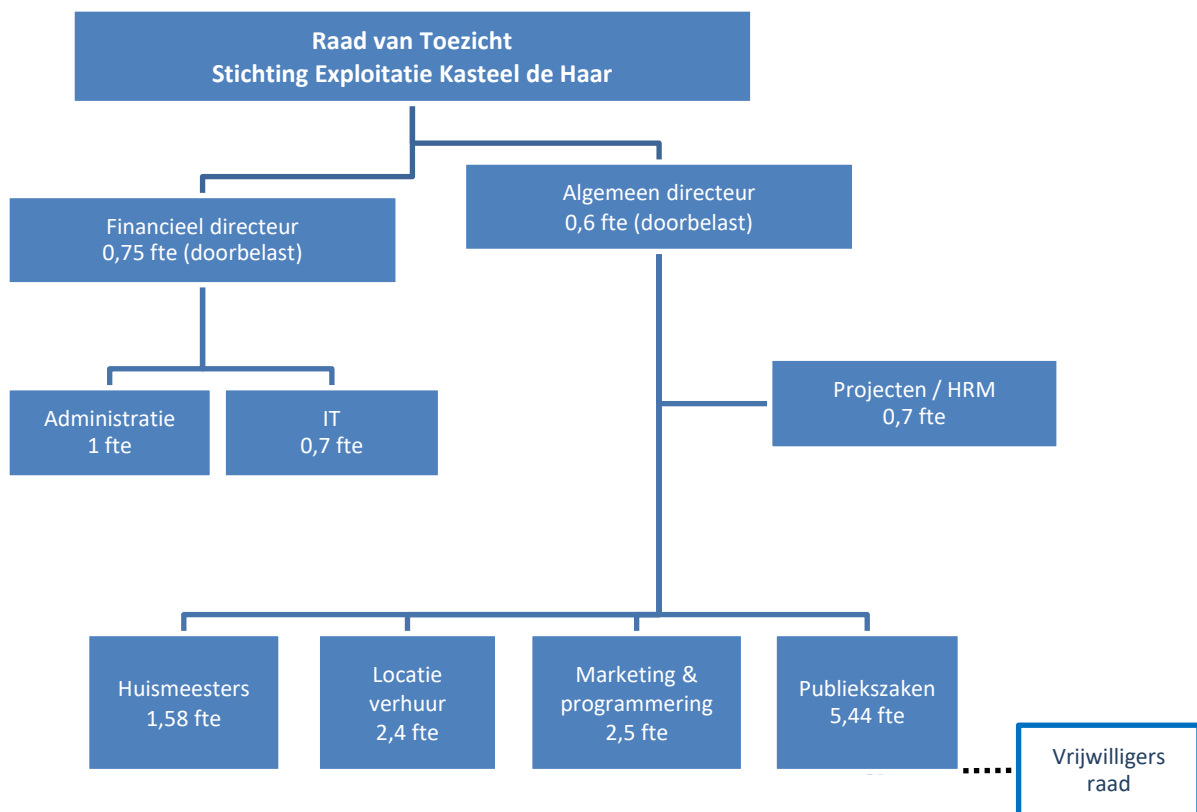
Raad van Toezicht
Stichting Exploitatie Kasteel de Haar

Financieel directeur
0,75 fte (doorbelast)

Algemeen directeur
0,6 fte (doorbelast)

Administratie
1 fte

IT
0,7 fte

Projecten / HRM
0,7 fte

Huismeesters
1,58 fte

Locatie verhuur
2,4 fte

Marketing & programmering
2,5 fte

Publiekszaken
5,44 fte

Vrijwilligers raad